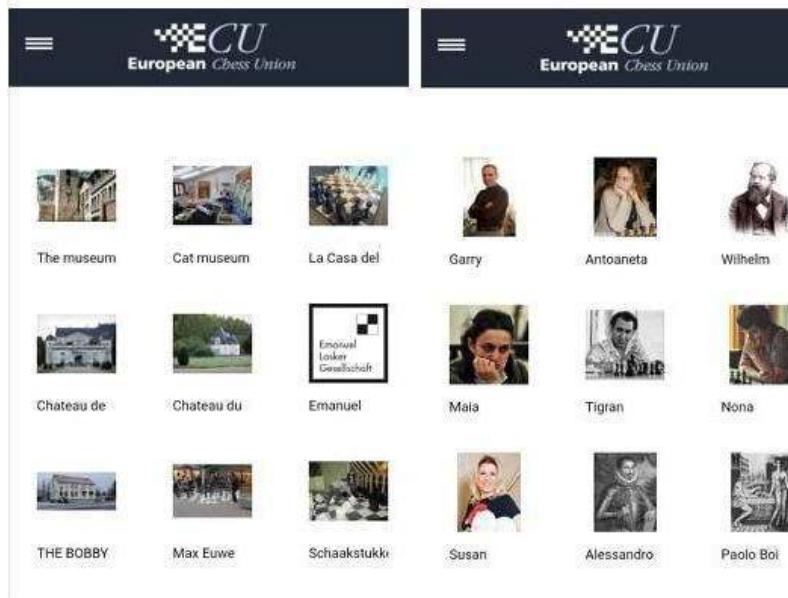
ECU
European Chess Union

The museum
Cat museum
La Casa del
Chateau de
Chateau du
Emanuel Lasker Gesellschaft
Emanuel
THE BOBBY
Max Euwe
Schaakstukk

ECU
European Chess Union

Garry
Antoaneta
Wilhelm
Maia
Tigran
Nona
Susan
Alessandro
Paolo Boi